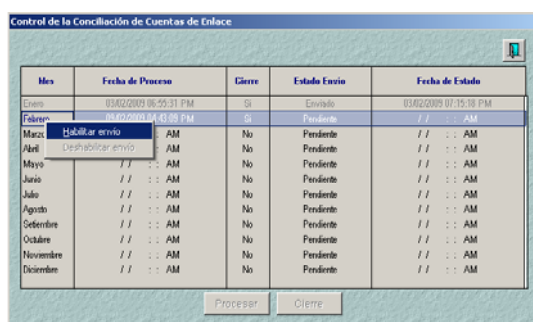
Control de la Conciliación de Cuentas de Enlace

| Mes | Fecha de Proceso | Cierre | Estado Envío | Fecha de Estado |
|---|---|---|---|---|
| Enero | 03/02/2009 06:55:31 PM | Si | Enviado | 03/02/2009 07:15:18 PM |
| Febrero | 03/02/2009 04:43:09 PM | Si | Pendiente | / / : : AM |
| Marzo | AM | No | Pendiente | / / : : AM |
| Abril | AM | No | Pendiente | / / : : AM |
| Mayo | / / : : AM | No | Pendiente | / / : : AM |
| Junio | / / : : AM | No | Pendiente | / / : : AM |
| Julio | / / : : AM | No | Pendiente | / / : : AM |
| Agosto | / / : : AM | No | Pendiente | / / : : AM |
| Setiembre | / / : : AM | No | Pendiente | / / : : AM |
| Octubre | / / : : AM | No | Pendiente | / / : : AM |
| Noviembre | / / : : AM | No | Pendiente | / / : : AM |
| Diciembre | / / : : AM | No | Pendiente | / / : : AM |

Habilitar envío
Deshabilitar envío

Procesar
Cierre